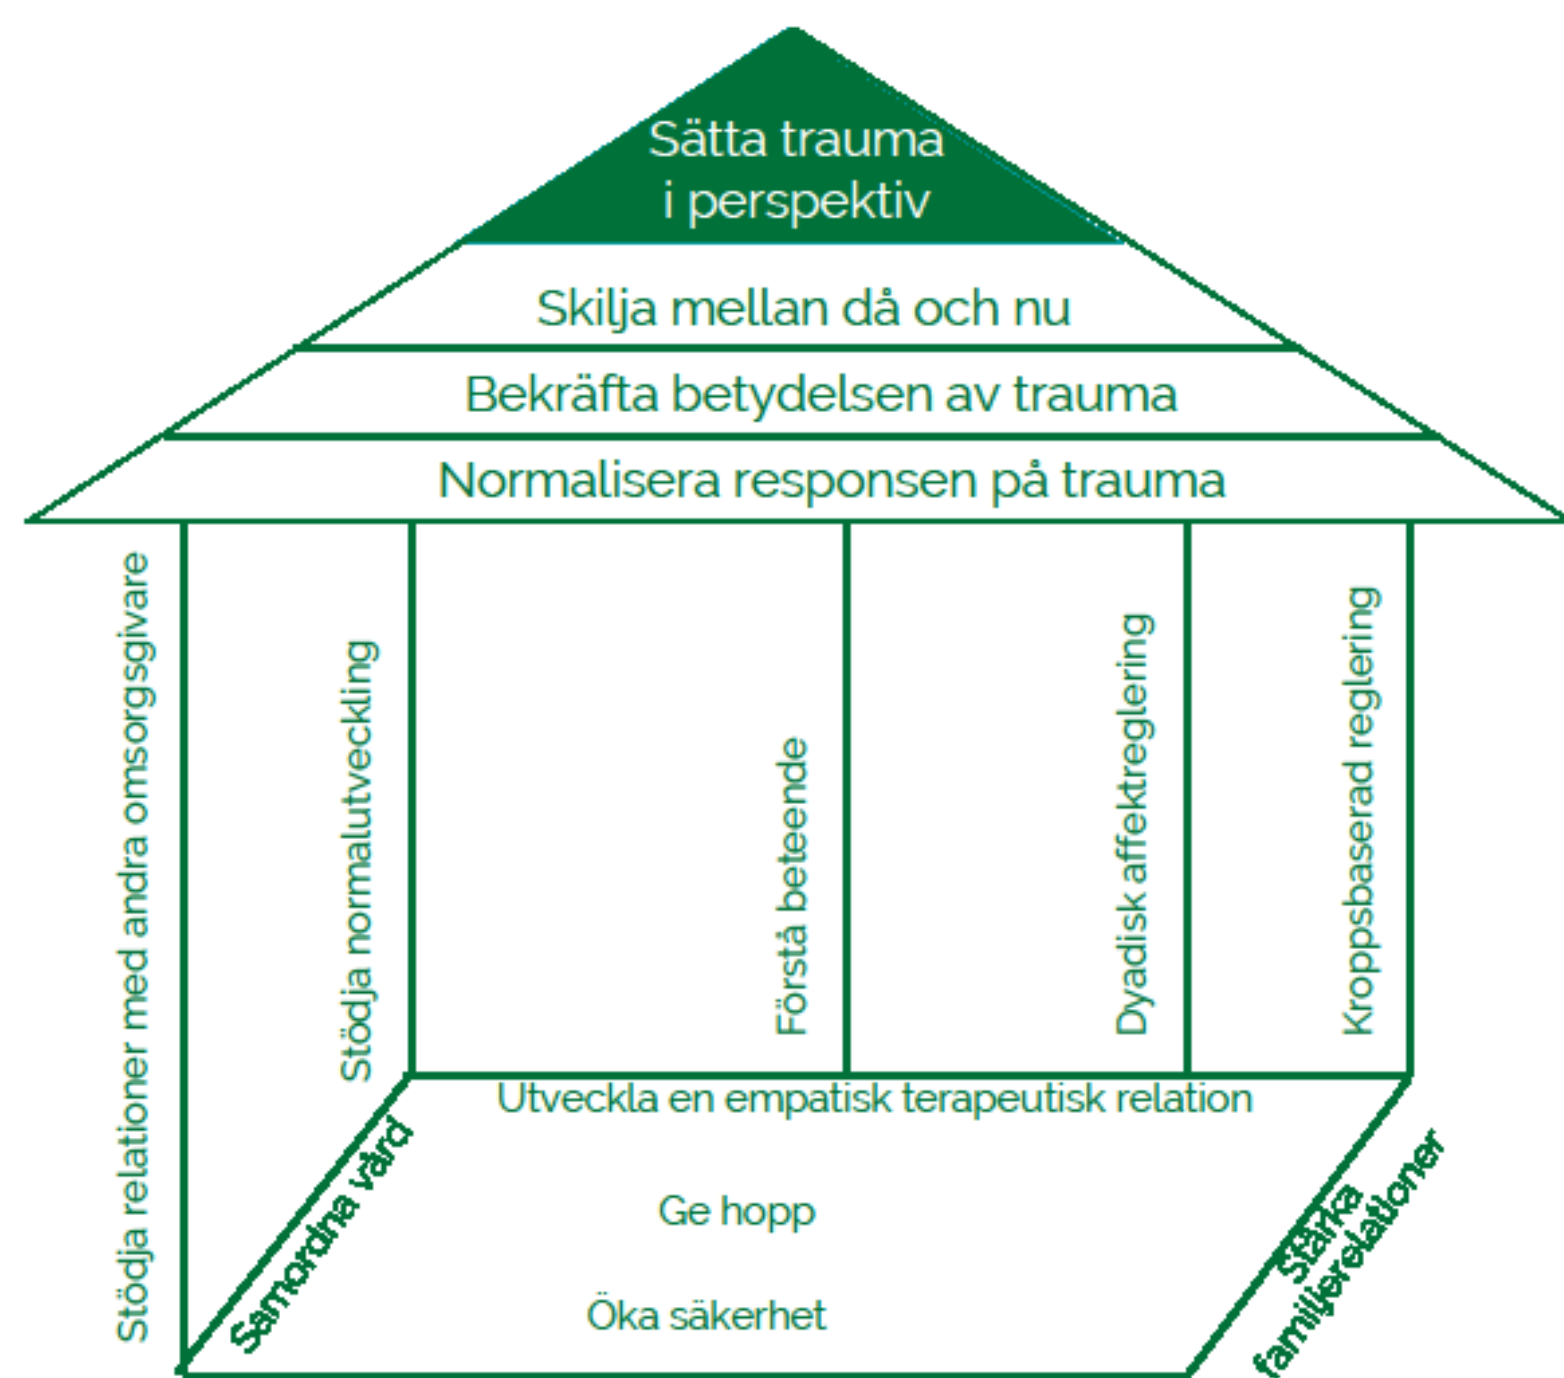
Sätta trauma i perspektiv

Skilja mellan då och nu

Bekräfta betydelsen av trauma

Normalisera responsen på trauma

Stödja relationer med andra omsorgsgivare

Stödja normalutveckling

Förstå beteende

Dyadisk affektreglering

Kroppsbaserad reglering

Utveckla en empatisk terapeutisk relation

Samordna vård

Ge hopp

Stärka familjerelationer

Öka säkerhet